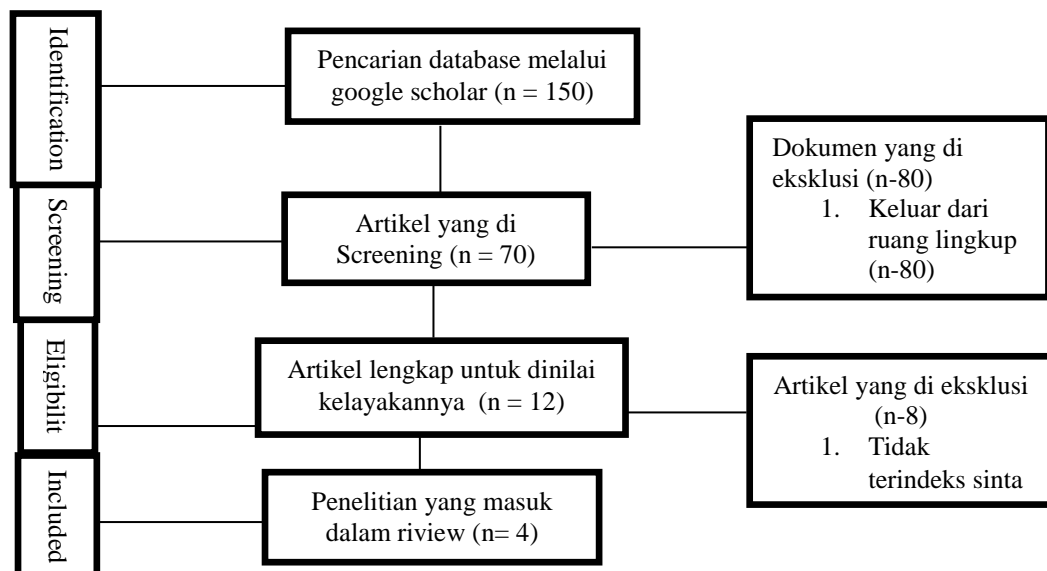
Identification

Pencarian database melalui google scholar (n = 150)

Screening

Artikel yang di Screening (n = 70)

Dokumen yang di eksklusi (n-80)
1. Keluar dari ruang lingkup (n-80)

Eligibilit

Artikel lengkap untuk dinilai kelayakannya (n = 12)

Artikel yang di eksklusi (n-8)
1. Tidak terindeks sinta

Included

Penelitian yang masuk dalam riview (n= 4)